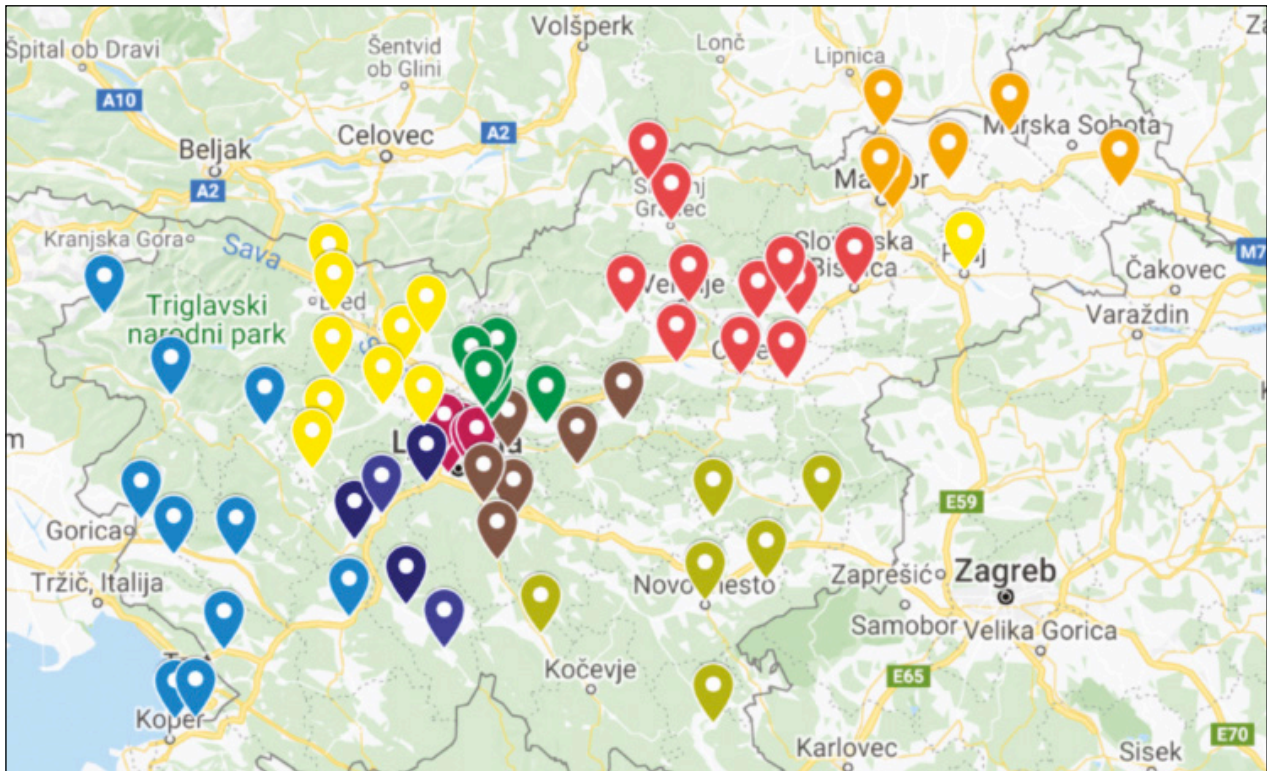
Volšperk
Za
Špital ob Dravi
Šentvid ob Glini
Lonč
Lipnica
A10
Murska Sobota
Celovec
A2
Beljak
Maribor
A2
Slovenj Gradec
Kranjska Gora
Sava
Slovenska Bistrica
Ptuj
M7
Čakovec
Triglavski narodni park
Bled
Velenje
Varaždin
Celje
m
Ljubljana
E59
Gorica
Tržič, Italija
Novo mesto
Zaprešić
Zagreb
Samobor
Velika Gorica
Kočevje
E65
Koper
Karlovec
Sisek
E70